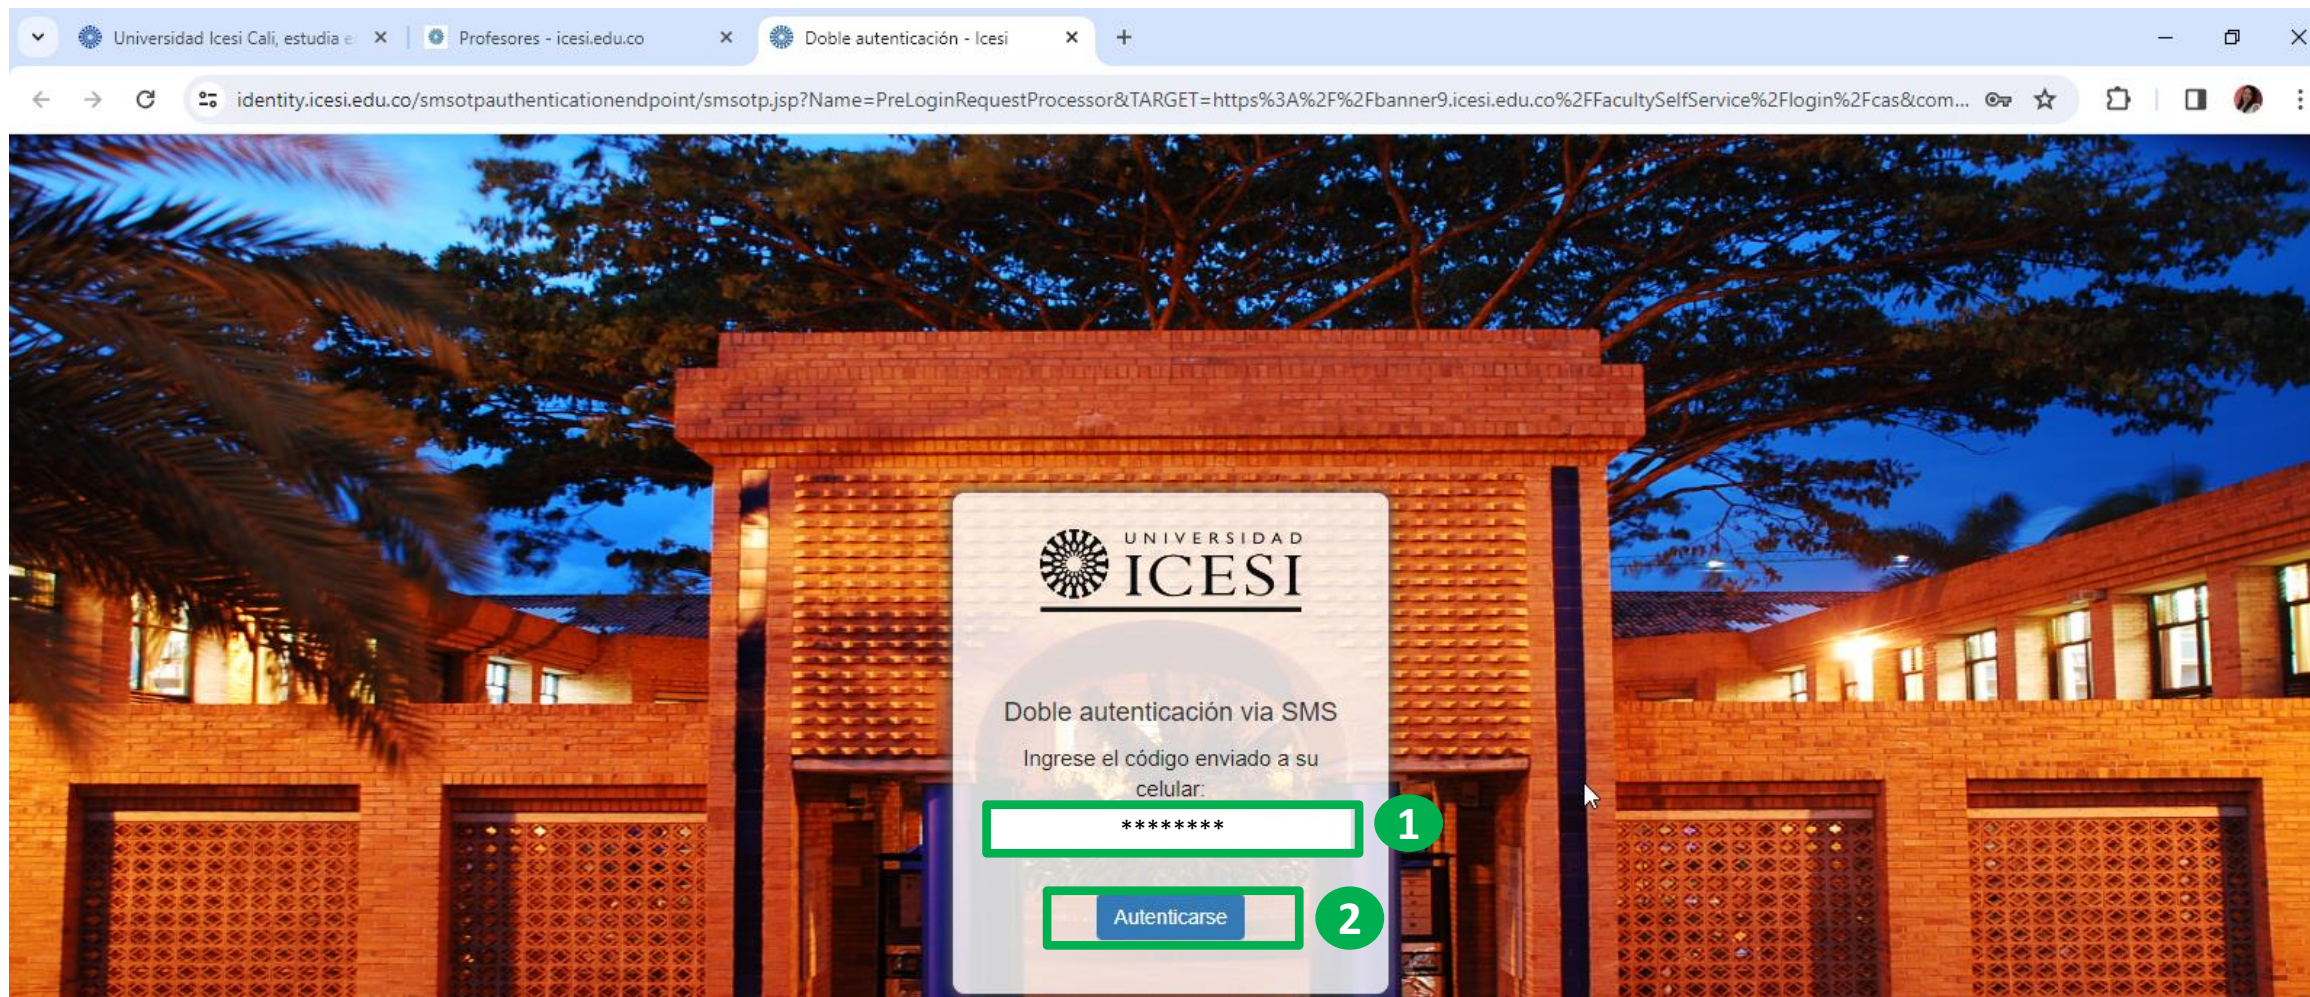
Universidad Icesi Cali, estudia e
Profesores - icesi.edu.co
Doble autenticación - Icesi

identity.icesi.edu.co/smsotpauthenticationendpoint/smsotp.jsp?Name=PreLoginRequestProcessor&TARGET=https%3A%2F%2Fbanner9.icesi.edu.co%2FFacultySelfService%2Flogin%2Fcas&com...

UNIVERSIDAD ICESI

Doble autenticación via SMS

Ingrese el código enviado a su celular:

********

1

Autenticarse

2